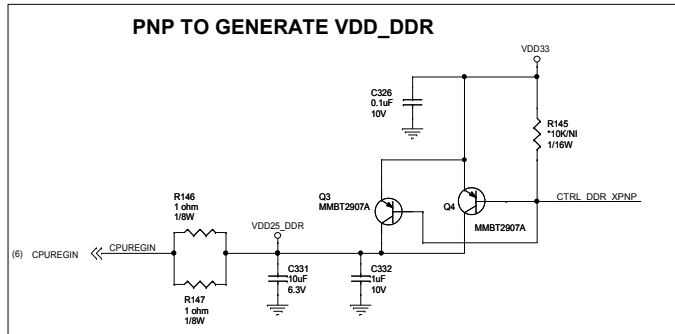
PNP TO GENERATE VDD_DDR

VDD33

C326
0.1uF
10V

R145
*10K/NI
1/16W

R146
1 ohm
1/8W

Q3
MMBT2907A

Q4

CTRL_DDR_XPNP

MMBT2907A

VDD25_DDR

(6) CPUREGIN

CPUREGIN

C331
10uF
6.3V

C332
1uF
10V

R147
1 ohm
1/8W